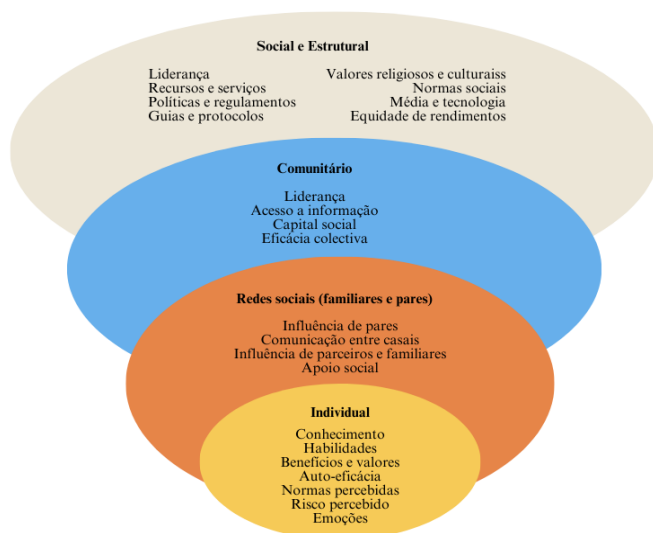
Social e Estrutural

Liderança
Recursos e serviços
Políticas e regulamentos
Guias e protocolos

Valores religiosos e culturaiss
Normas sociais
Média e tecnologia
Equidade de rendimentos

Comunitário

Liderança
Acesso a informação
Capital social
Eficácia colectiva

Redes sociais (familiares e pares)

Influência de pares
Comunicação entre casais
Influência de parceiros e familiares
Apoio social

Individual

Conhecimento
Habilidades
Benefícios e valores
Auto-eficácia
Normas percebidas
Risco percebido
Emoções